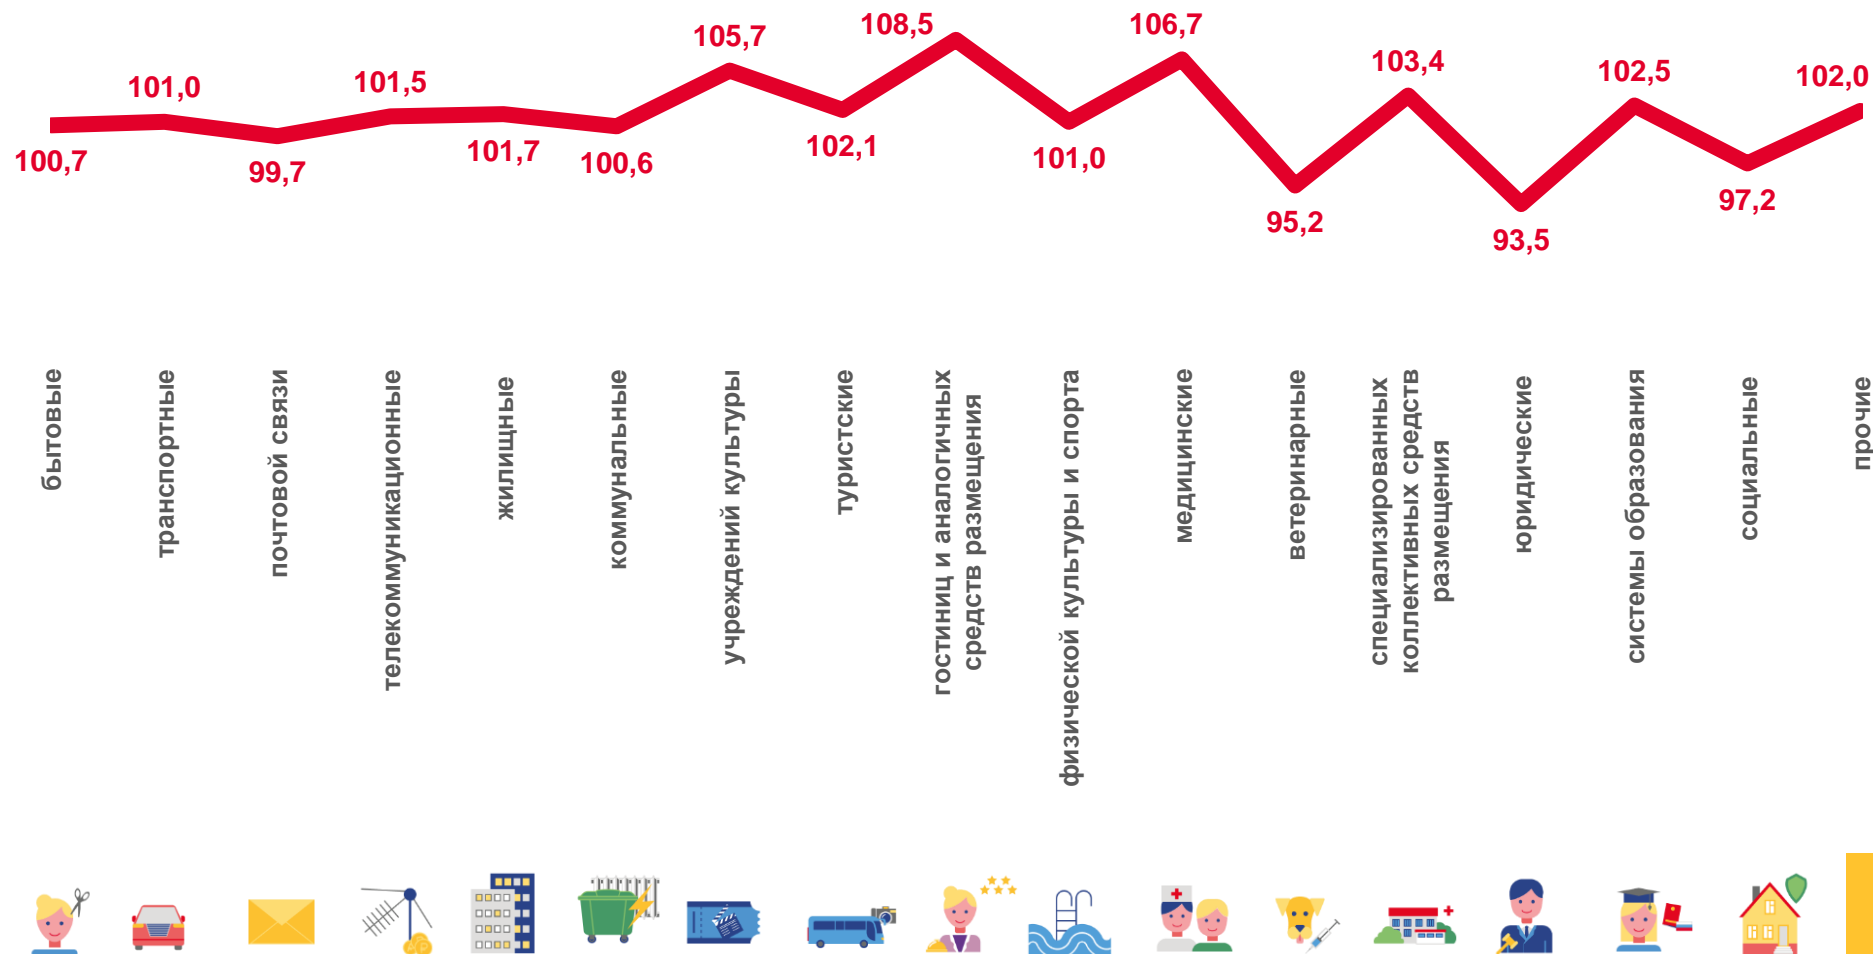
100,7
101,0
99,7
101,5
101,7
100,6
105,7
102,1
108,5
101,0
106,7
95,2
103,4
93,5
102,5
97,2
102,0

бытовые
транспортные
почтовой связи
телекоммуникационные
жилищные
коммунальные
учреждений культуры
туристские
гостиниц и аналогичных средств размещения
физической культуры и спорта
медицинские
ветеринарные
специализированных коллективных средств размещения
юридические
системы образования
социальные
прочие